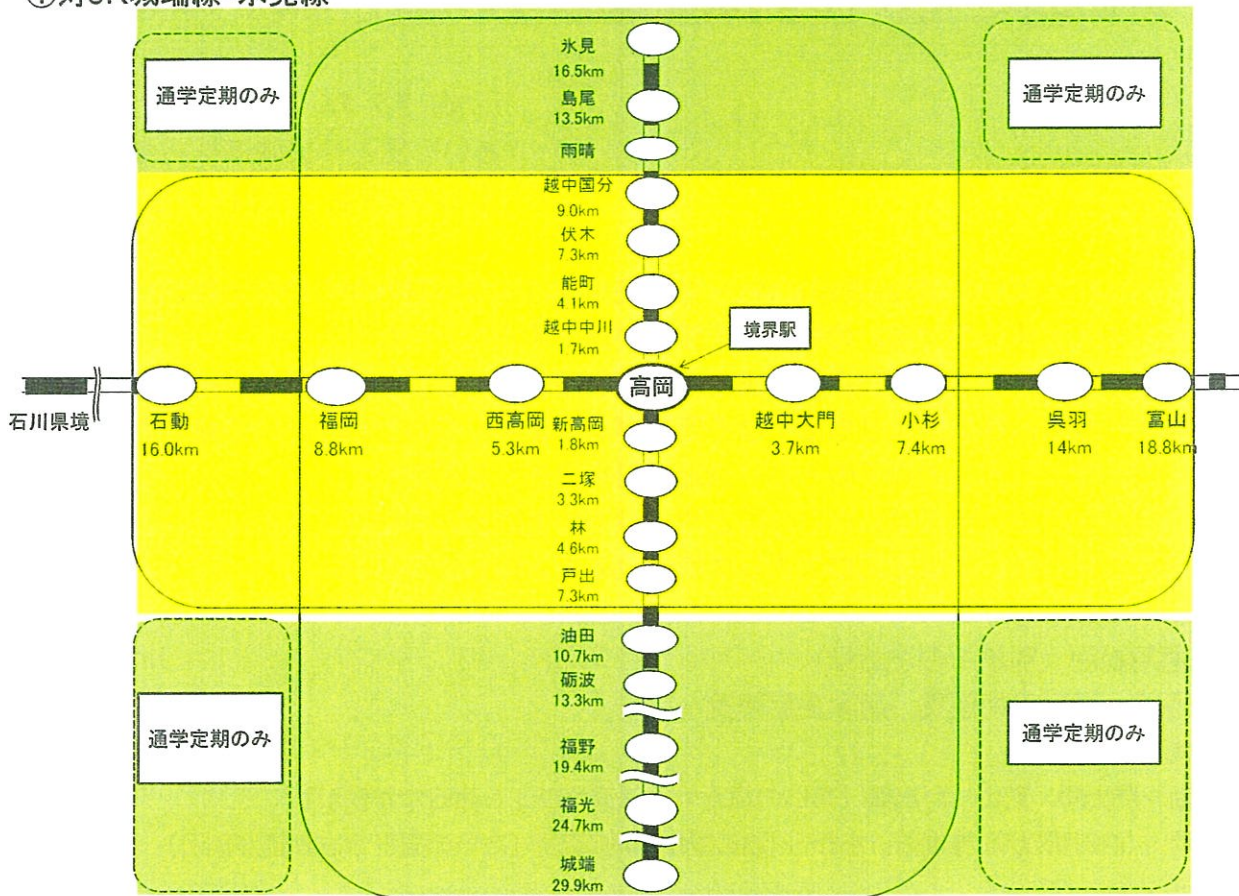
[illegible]

通学定期のみ

通学定期のみ

氷見
16.5km
島尾
13.5km
雨晴
越中国分
9.0km
伏木
7.3km
能町
4.1km
越中中川
1.7km

境界駅

石川県境

石動
16.0km

福岡
8.8km

西高岡
5.3km

高岡

新高岡
1.8km

越中大門
3.7km

小杉
7.4km

呉羽
14km

富山
18.8km

二塚
3.3km
林
4.6km
戸出
7.3km
油田
10.7km
砺波
13.3km
福野
19.4km
福光
24.7km
城端
29.9km

通学定期のみ

通学定期のみ